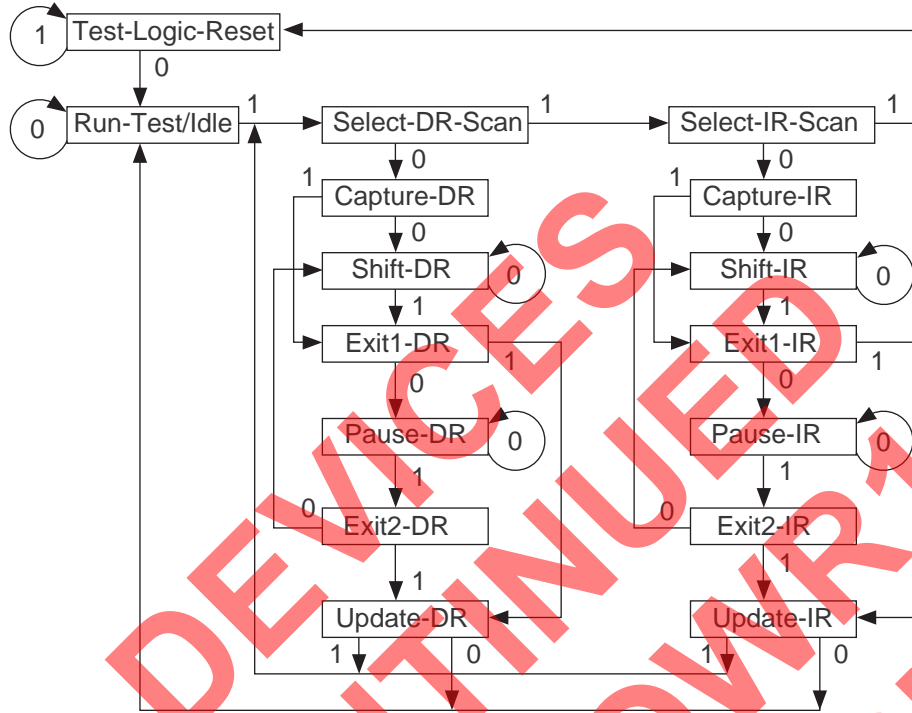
1 Test-Logic-Reset

0

0 Run-Test/Idle 1 Select-DR-Scan 1 Select-IR-Scan 1

0 0

1 Capture-DR 1 Capture-IR

0 0

Shift-DR 0 Shift-IR 0

1 1

Exit1-DR 1 Exit1-IR 1

0 0

Pause-DR 0 Pause-IR 0

1 1

0 Exit2-DR 0 Exit2-IR

1 1

Update-DR Update-IR

1 0 1 0

DEVICES
TINUED
WR